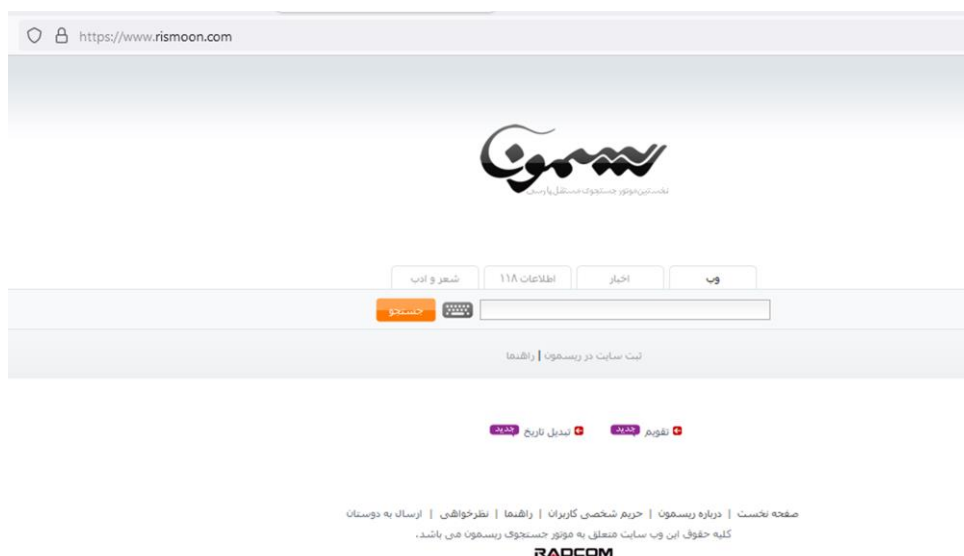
https://www.rismoon.com

ریسمون
نخستین موتور جستجوی مستقل پارسی

وب | اخبار | اطلاعات ۱۱۸ | شعر و ادب

جستجو

ثبت سایت در ریسمون | راهنما

تقویم جدید
تبدیل تاریخ جدید

صفحه نخست | درباره ریسمون | حریم شخصی کاربران | راهنما | نظرخواهی | ارسال به دوستان
کلیه حقوق این وب سایت متعلق به موتور جستجوی ریسمون می باشد.
RADCOM